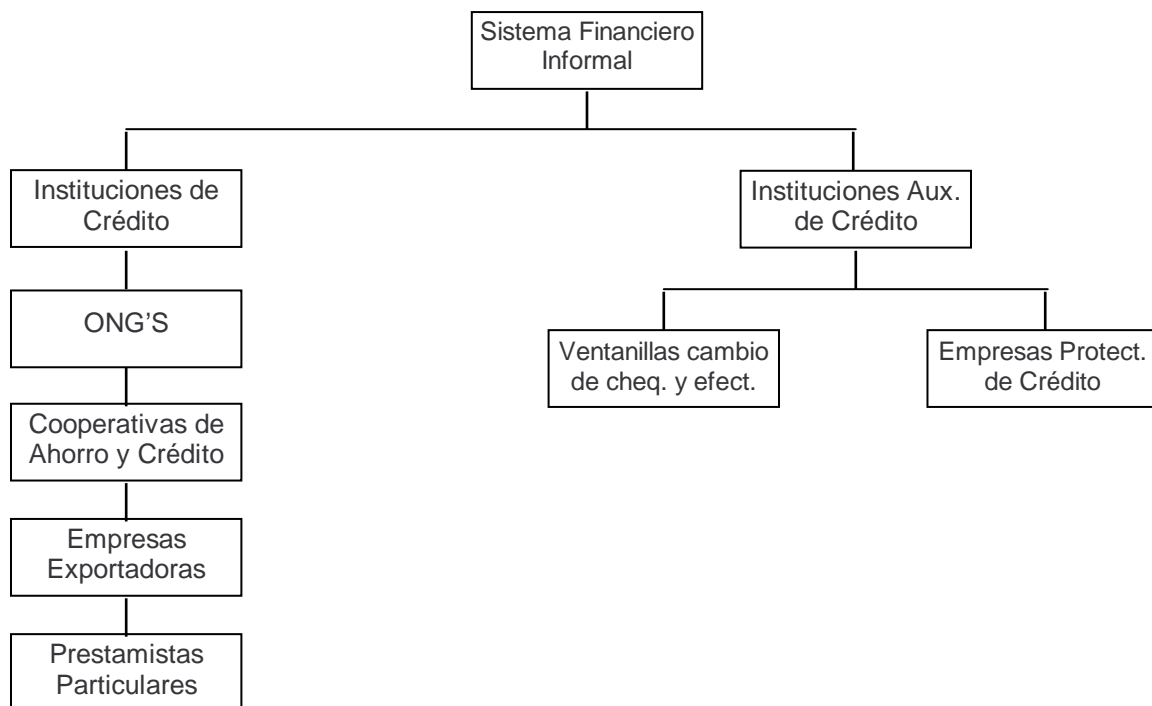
Sistema Financiero Informal

Instituciones de Crédito

ONG'S

Cooperativas de Ahorro y Crédito

Empresas Exportadoras

Prestamistas Particulares

Instituciones Aux. de Crédito

Ventanillas cambio de cheq. y efect.

Empresas Protect. de Crédito